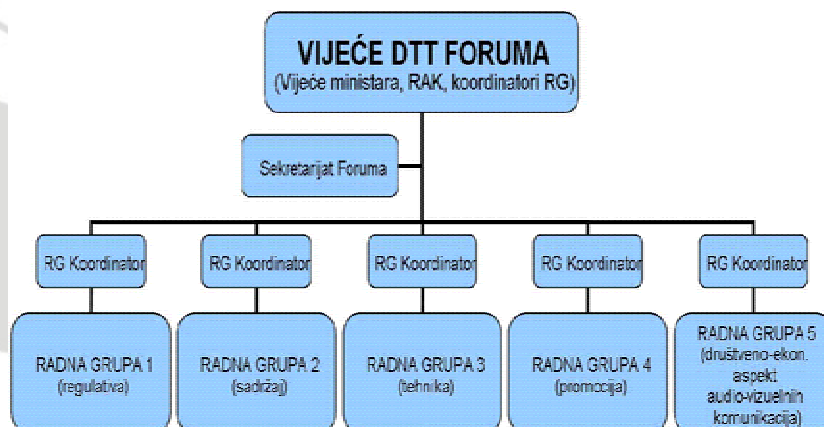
VIJEĆE DTT FORUMA
(Vijeće ministara, RAK, koordinatori RG)

Sekretarijat Foruma

RG Koordinator

RG Koordinator

RG Koordinator

RG Koordinator

RG Koordinator

RADNA GRUPA 1
(regulativa)

RADNA GRUPA 2
(sadržaj)

RADNA GRUPA 3
(tehnika)

RADNA GRUPA 4
(promocija)

RADNA GRUPA 5
(društveno-ekon. aspekt audio-vizuelnih komunikacija)